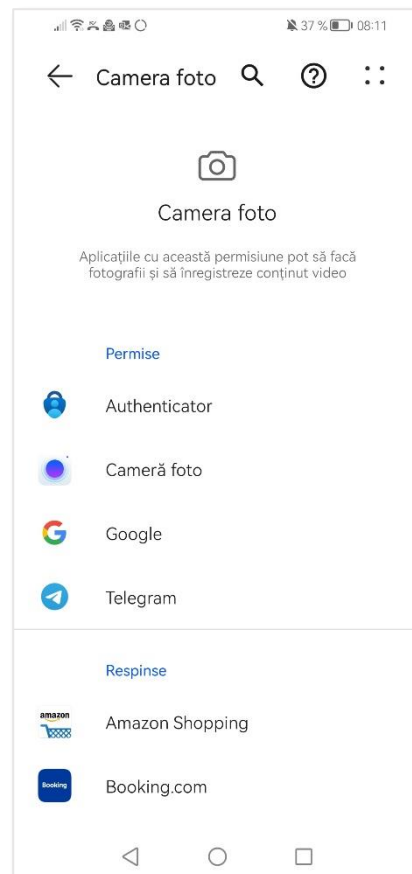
37 % 08:11

Camera foto

Camera foto

Aplicațiile cu această permisiune pot să facă fotografii și să înregistreze conținut video

Permise

Authenticator

Cameră foto

Google

Telegram

Respinse

amazon

Amazon Shopping

Booking

Booking.com